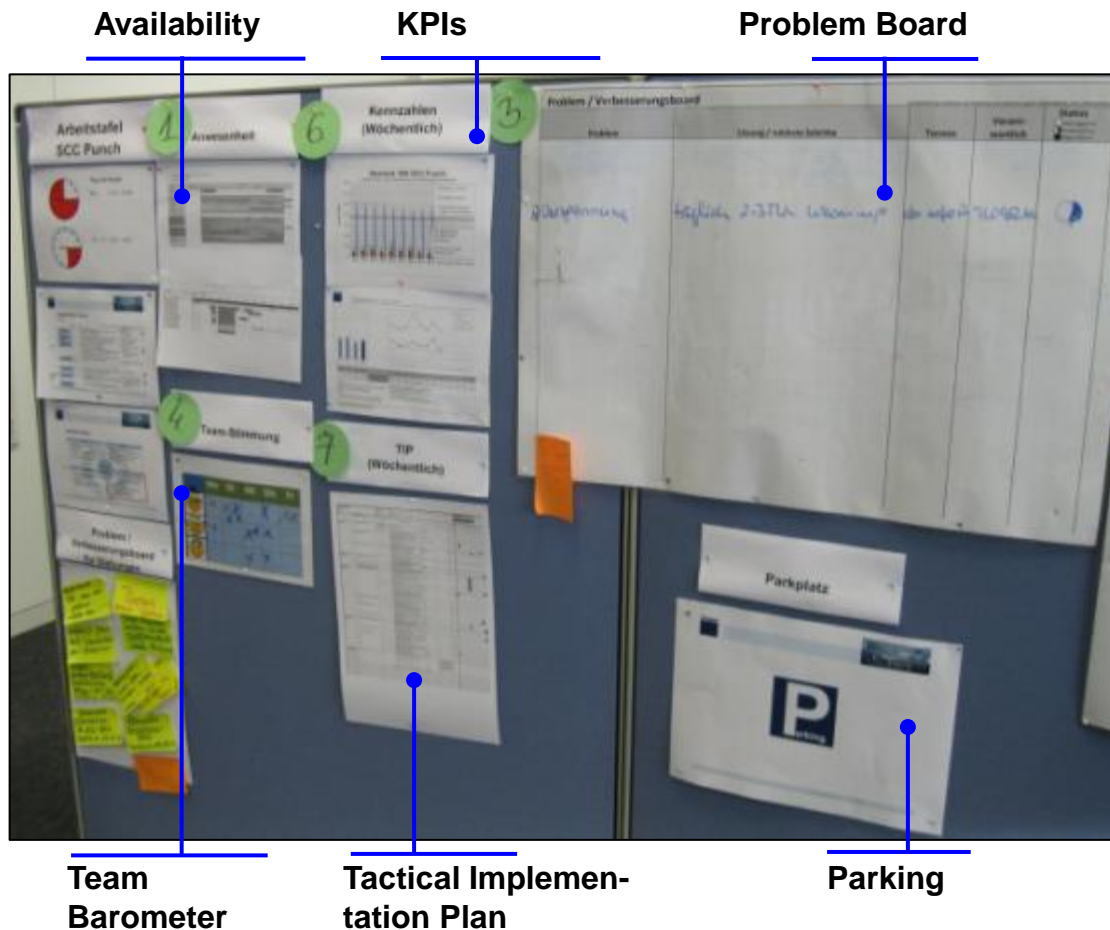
Availability

KPIs

Problem Board

Arbeitstafel SCC Punch

1

Anwesenheit

6

Kennzahlen (Wöchentlich)

3

Problem / Verbesserungsboard

| Problem | Lösung / nächste Schritte | Termin | Verantwortlich | Status |
|---|---|---|---|---|
| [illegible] | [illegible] | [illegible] | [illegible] | |

4

Team-Stimmung

7

TIP (Wöchentlich)

Problem / Verbesserungsboard für Umsetzungen

Parkplatz

P

Team Barometer

Tactical Implementation Plan

Parking